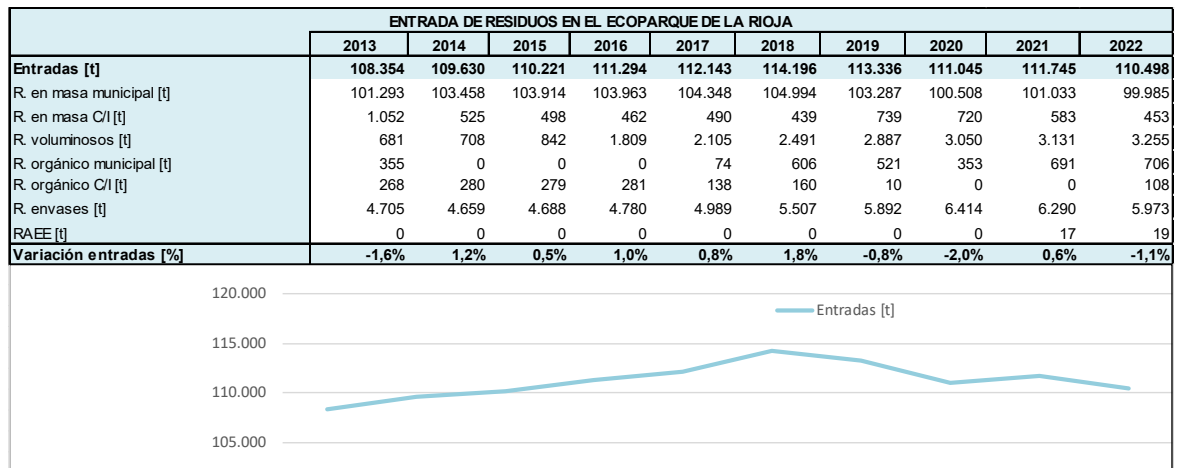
ENTRADA DE RESIDUOS EN EL ECOPARQUE DE LA RIOJA

| | 2013 | 2014 | 2015 | 2016 | 2017 | 2018 | 2019 | 2020 | 2021 | 2022 |
|---|---|---|---|---|---|---|---|---|---|---|
| Entradas [t] | 108.354 | 109.630 | 110.221 | 111.294 | 112.143 | 114.196 | 113.336 | 111.045 | 111.745 | 110.498 |
| R. en masa municipal [t] | 101.293 | 103.458 | 103.914 | 103.963 | 104.348 | 104.994 | 103.287 | 100.508 | 101.033 | 99.985 |
| R. en masa C/I [t] | 1.052 | 525 | 498 | 462 | 490 | 439 | 739 | 720 | 583 | 453 |
| R. voluminosos [t] | 681 | 708 | 842 | 1.809 | 2.105 | 2.491 | 2.887 | 3.050 | 3.131 | 3.255 |
| R. orgánico municipal [t] | 355 | 0 | 0 | 0 | 74 | 606 | 521 | 353 | 691 | 706 |
| R. orgánico C/I [t] | 268 | 280 | 279 | 281 | 138 | 160 | 10 | 0 | 0 | 108 |
| R. envases [t] | 4.705 | 4.659 | 4.688 | 4.780 | 4.989 | 5.507 | 5.892 | 6.414 | 6.290 | 5.973 |
| RAEE [t] | 0 | 0 | 0 | 0 | 0 | 0 | 0 | 0 | 17 | 19 |
| Variación entradas [%] | -1,6% | 1,2% | 0,5% | 1,0% | 0,8% | 1,8% | -0,8% | -2,0% | 0,6% | -1,1% |

120.000
115.000
110.000
105.000
Entradas [t]